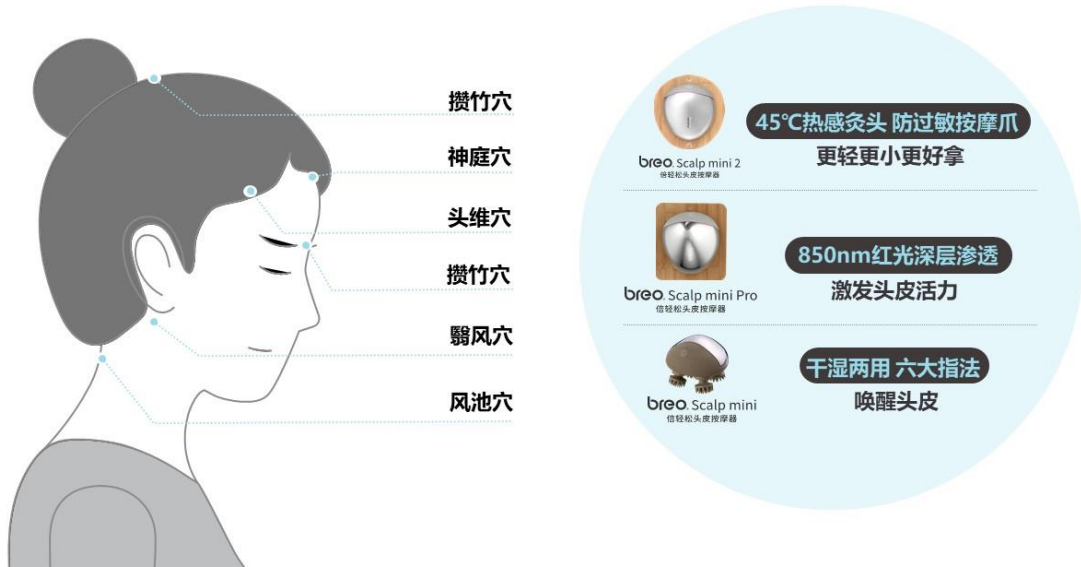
攒竹穴
神庭穴
头维穴
攒竹穴
翳风穴
风池穴

breo. Scalp mini 2
倍轻松头皮按摩器
45℃热感灸头 防过敏按摩爪
更轻更小更好拿

breo. Scalp mini Pro
倍轻松头皮按摩器
850nm红光深层渗透
激发头皮活力

breo. Scalp mini
倍轻松头皮按摩器
干湿两用 六大指法
唤醒头皮